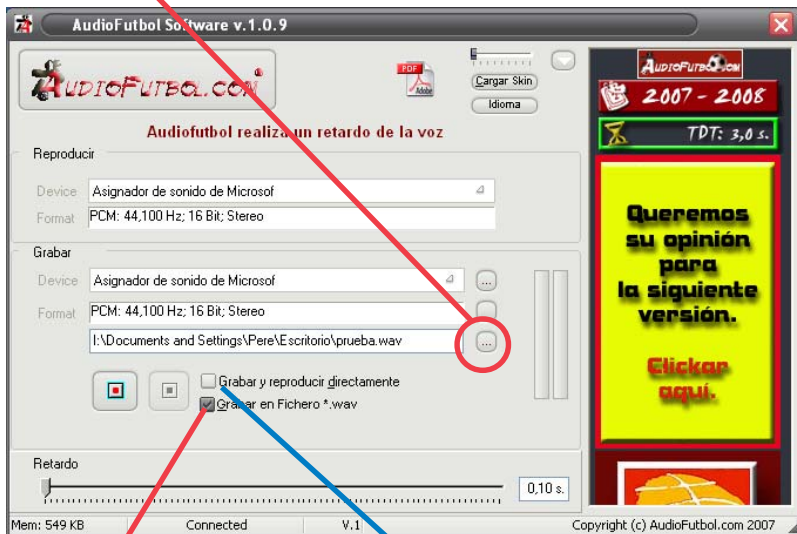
AudioFutbol Software v.1.0.9

AudioFutbol.com

PDF Adobe

Cargar Skin

Idioma

Audiofutbol realiza un retardo de la voz

Reproducir

Device Asignador de sonido de Microsof

Format PCM: 44,100 Hz; 16 Bit; Stereo

Grabar

Device Asignador de sonido de Microsof

Format PCM: 44,100 Hz; 16 Bit; Stereo

I:\Documents and Settings\Pere\Escritorio\prueba.wav

...

Grabar y reproducir directamente

Grabar en Fichero *.wav

Retardo

0,10 s.

Mem: 549 KB Connected V.1 Copyright (c) AudioFutbol.com 2007

AudioFutbol.com

2007 - 2008

TDT: 3,0 s.

Queremos su opinión para la siguiente versión.

Clickar aquí.